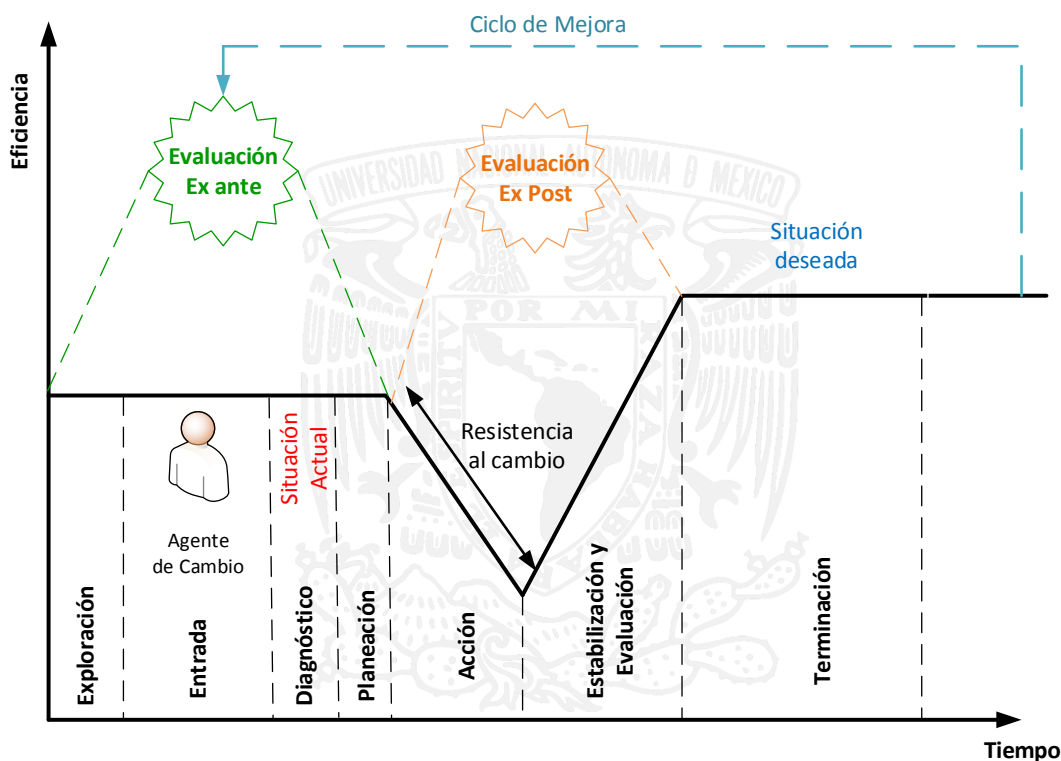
Ciclo de Mejora

Eficiencia

Evaluación Ex ante

Evaluación Ex Post

Situación deseada

UNIVERSIDAD NACIONAL AUTÓNOMA DE MÉXICO

POR MI RAZA HABLARÁ EL ESPÍRITU

Resistencia al cambio

Situación Actual

Agente de Cambio

Exploración

Entrada

Diagnóstico

Planeación

Acción

Estabilización y Evaluación

Terminación

Tiempo